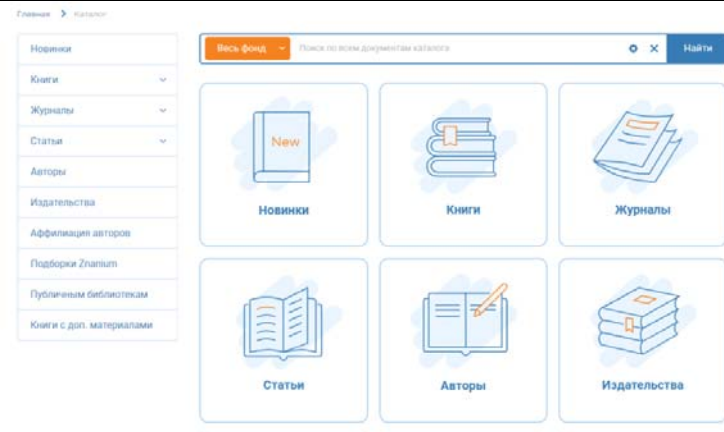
Главная > Каталог

Новинки
Книги
Журналы
Статьи
Авторы
Издательства
Аффилиация авторов
Подборки Znanium
Публичным библиотекам
Книги с доп. материалами

Весь фонд
Поиск по всем документам каталога
Найти

New
Новинки
Книги
Журналы
Статьи
Авторы
Издательства